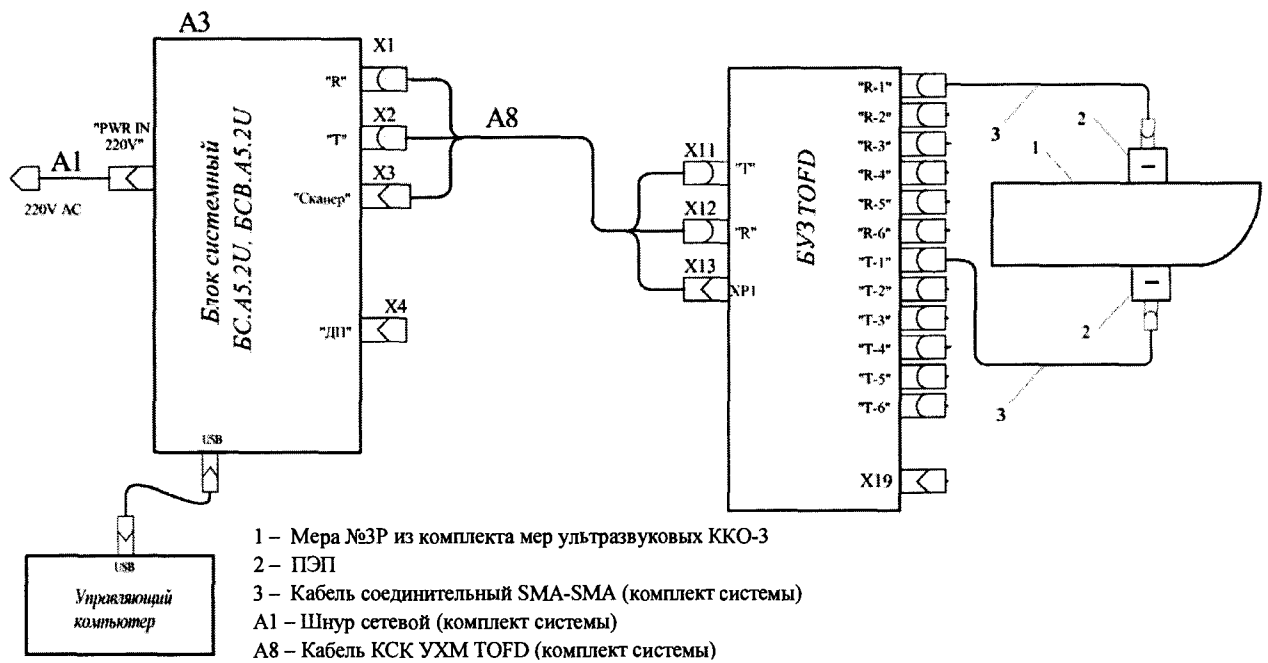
A3

A1

"PWR IN 220V"

220V AC

Блок системный БС.А5.2U, БСВ.А5.2U

X1 "R"

X2 "T"

X3 "Сканер"

X4 "ДП"

USB

A8

X11 "T"

X12 "R"

X13 XP1

БУЗ TOFD

"R-1"
"R-2"
"R-3"
"R-4"
"R-5"
"R-6"
"T-1"
"T-2"
"T-3"
"T-4"
"T-5"
"T-6"

X19

3
2
1
2
3

USB

Управляющий компьютер

1 – Мера №3Р из комплекта мер ультразвуковых ККО-3
2 – ПЭП
3 – Кабель соединительный SMA-SMA (комплект системы)
A1 – Шнур сетевой (комплект системы)
A8 – Кабель КСК УХМ TOFD (комплект системы)